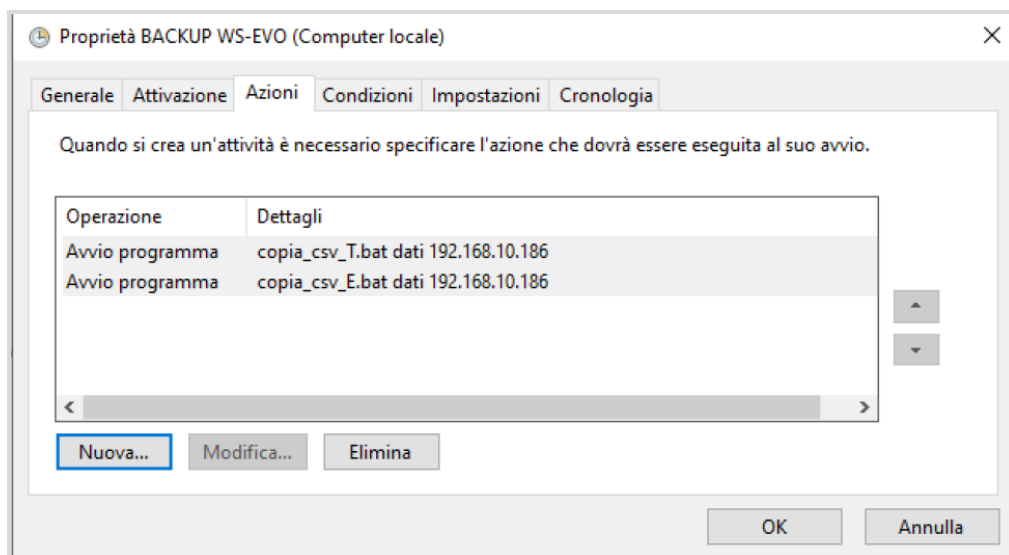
Proprietà BACKUP WS-EVO (Computer locale)

Generale | Attivazione | Azioni | Condizioni | Impostazioni | Cronologia

Quando si crea un'attività è necessario specificare l'azione che dovrà essere eseguita al suo avvio.

| Operazione | Dettagli |
|---|---|
| Avvio programma | copia_csv_T.bat dati 192.168.10.186 |
| Avvio programma | copia_csv_E.bat dati 192.168.10.186 |

Nuova... Modifica... Elimina

OK Annulla